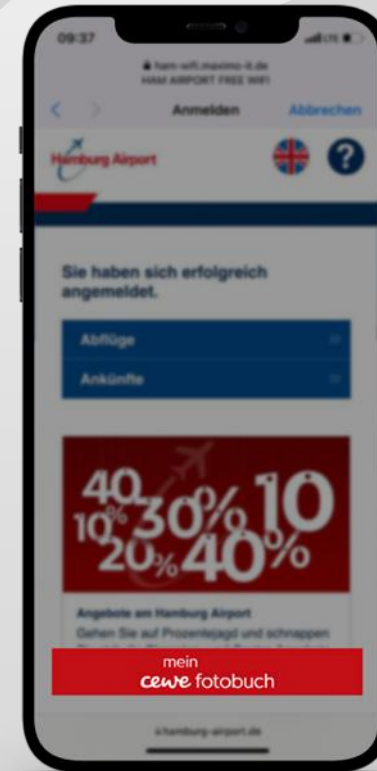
09:37

ham-wifi.maximo-it.de
HAM AIRPORT FREE WIFI

Anmelden

Abbrechen

Hamburg Airport

?

Sie haben sich erfolgreich angemeldet.

Abflüge

Ankünfte

40% 10% 30% 10 20% 40%

Angebote am Hamburg Airport

Gehen Sie auf Prozentejagd und schnappen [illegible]

mein
cewe fotobuch

hamburg-airport.de